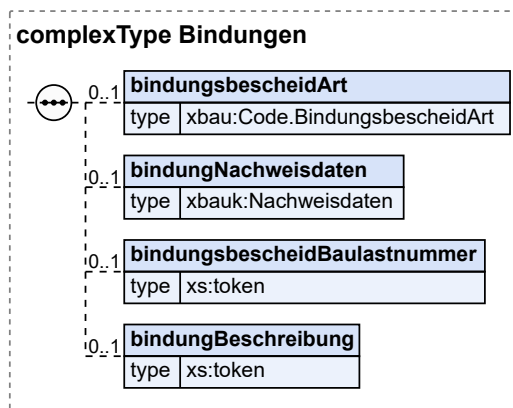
complexType Bindungen

0..1 bindungsbescheidArt
type xbau:Code.BindungsbescheidArt

0..1 bindungNachweisdaten
type xbauk:Nachweisdaten

0..1 bindungsbescheidBaulastnummer
type xs:token

0..1 bindungBeschreibung
type xs:token